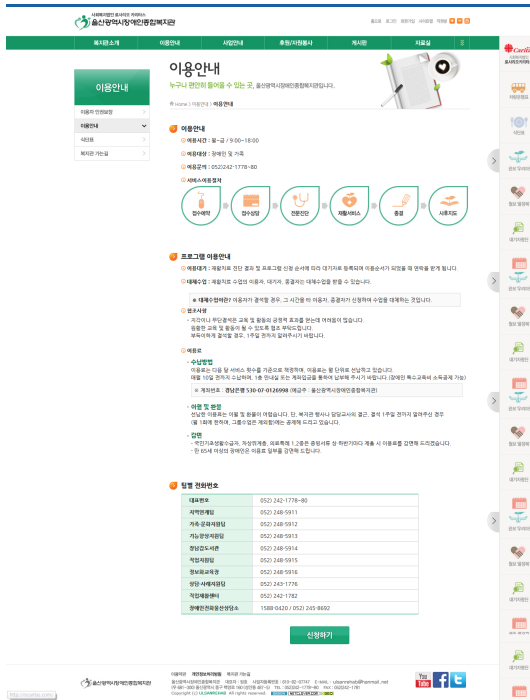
사회복지법인 위캔센터
울산광역시장애인종합복지관

홈으로 로그인 회원가입 사이트맵 먹메일

복지관소개 이용안내 사업안내 후원/자원봉사 게시판 자료실

이용안내

이용안내

누구나 편안히 들어올 수 있는 곳, 울산광역시장애인종합복지관입니다.

이용자 인권보장
이용안내
식단표
복지관 가는길

Home > 이용안내 > 이용안내

이용안내

이용시간 : 월~금 / 9:00~18:00
이용대상 : 장애인 및 가족
이용문의 : 052)242-1778~80

서비스이용절차

접수예약 접수상담 전문진단 재활서비스 종결 사후지도

프로그램 이용안내

이용대기 : 재활치료 진단 결과 및 프로그램 신청 순서에 따라 대기자로 등록되며 이용순서가 되었을 때 연락을 받게 됩니다.

대체수업 : 재활치료 수업의 이용자, 대기자, 종결자는 대체수업을 받을 수 있습니다.

※ 대체수업이란? 이용자가 결석할 경우, 그 시간을 이 이용자, 종결자가 신청하여 수업을 대체하는 것입니다.

결석사유
- 지각이나 무단결석은 교육 및 활동의 공정적 효과를 얻는데 어려움이 있습니다. 원활한 교육 및 활동이 될 수 있도록 협조 부탁드립니다.
부득이하게 결석할 경우, 1주일 전까지 알려주시기 바랍니다.

이용료
- 수납방법
이용료는 다음 달 서비스 횟수를 기준으로 책정하며, 이용료는 월 단위로 선납하고 있습니다.
매월 10일 전까지 수납하며, 1층 안내실 또는 계좌입금을 통하여 납부해 주시기 바랍니다.(장애인 특수교육비 소득공제 가능)

※ 계좌번호 : 경남은행 530-07-0126998 (예금주 : 울산광역시장애인종합복지관)

- 이월 및 환불
선납한 이용료는 이월 및 환불이 어렵습니다. 단, 복지관 행사나 담당교사의 결근, 결석 1주일 전까지 알려주신 경우
(월 1회에 한하여, 그룹수업은 제외함)에는 공제해 드리고 있습니다.

- 감면
- 국민기초생활수급자, 차상위계층, 의료특례 1,2종은 증빙서류 상 하한가이다. 계층 시 이용료를 감면해 드리겠습니다.
- 만 65세 이상의 장애인은 이용료 일부를 감면해 드립니다.

팀별 전화번호

| | |
|---|---|
| 대표번호 | 052) 242-1778~80 |
| 사회재활팀 | 052) 248-5911 |
| 가족·문화체험팀 | 052) 248-5912 |
| 기능향상재활팀 | 052) 248-5913 |
| 정보접도서관 | 052) 248-5914 |
| 직업재활팀 | 052) 248-5915 |
| 정보화교육장 | 052) 248-5916 |
| 발달·사례재활팀 | 052) 243-1776 |
| 직업재활센터 | 052) 242-1782 |
| 장애인전화통신상담소 | 1588-0420 / 052) 245-8692 |

신청하기

울산광역시장애인종합복지관

이용약관 개인정보처리방침 복지관 가는길
Copyright (c) ULSANRC. All rights reserved.

http://ucanhc.com